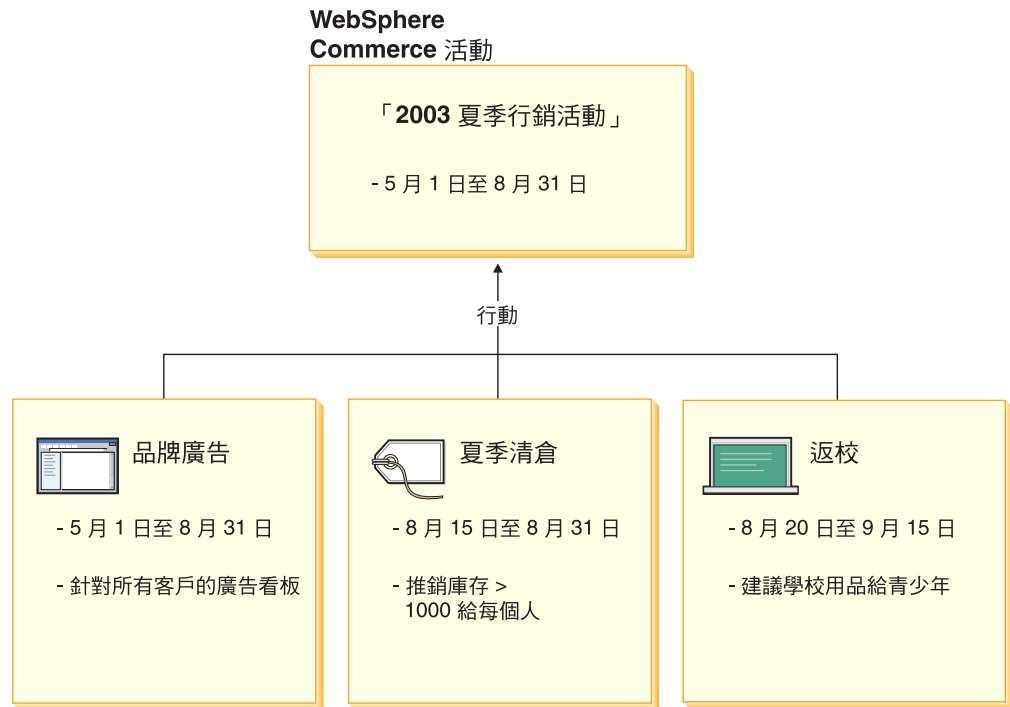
WebSphere Commerce 活動

「2003 夏季行銷活動」

- 5 月 1 日至 8 月 31 日

行動

品牌廣告

- 5 月 1 日至 8 月 31 日

- 針對所有客戶的廣告看板

夏季清倉

- 8 月 15 日至 8 月 31 日

- 推銷庫存 > 1000 給每個人

返校

- 8 月 20 日至 9 月 15 日

- 建議學校用品給青少年